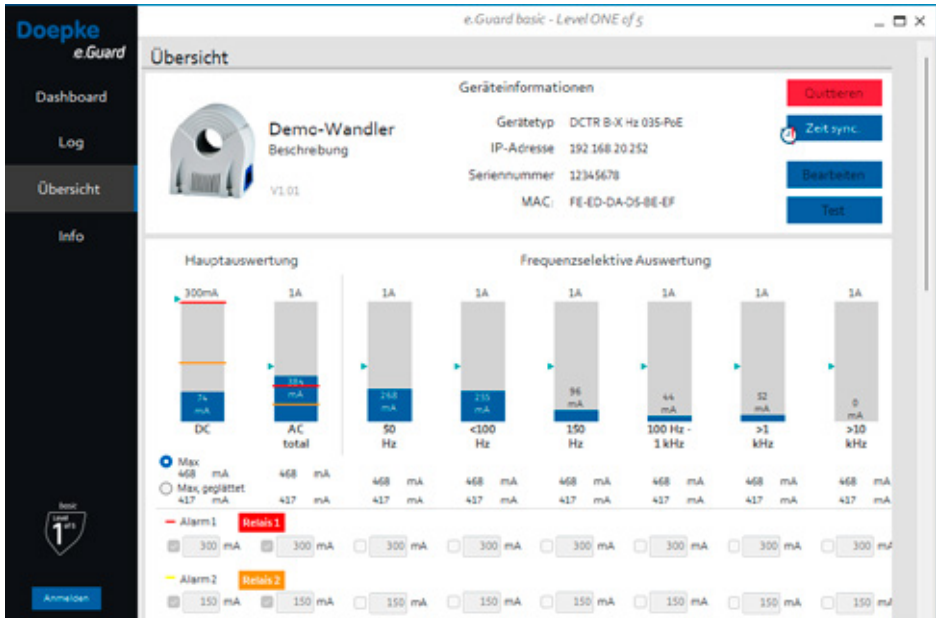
Doepke
e.Guard

e.Guard basic - Level ONE of 5

Dashboard

Log

Übersicht

Info

Übersicht

Demo-Wandler
Beschreibung

V1.01

Geräteinformationen

Gerätetyp DCTR B-X Hz 035-PoE
IP-Adresse 192.168.20.252
Seriennummer 12345678
MAC: FE-ED-DA-D5-BE-EF

Quittieren
Zeit sync.
Bearbeiten
Test

Hauptauswertung

Frequenzselektive Auswertung

| 300mA | 1A | 1A | 1A | 1A | 1A | 1A | 1A |
|---|---|---|---|---|---|---|---|
| 74 mA | 384 mA | 268 mA | 235 mA | 96 mA | 44 mA | 52 mA | 0 mA |
| DC | AC total | 50 Hz | <100 Hz | 150 Hz | 100 Hz - 1 kHz | >1 kHz | >10 kHz |
| 468 mA | 468 mA | 468 mA | 468 mA | 468 mA | 468 mA | 468 mA | 468 mA |
| 417 mA | 417 mA | 417 mA | 417 mA | 417 mA | 417 mA | 417 mA | 417 mA |

Max
Max. geglättet

Alarm 1 Relais 1
300 mA 300 mA 300 mA 300 mA 300 mA 300 mA 300 mA 300 mA

Alarm 2 Relais 2
150 mA 150 mA 150 mA 150 mA 150 mA 150 mA 150 mA 150 mA

basic
Level 1 of 5

Anmelden